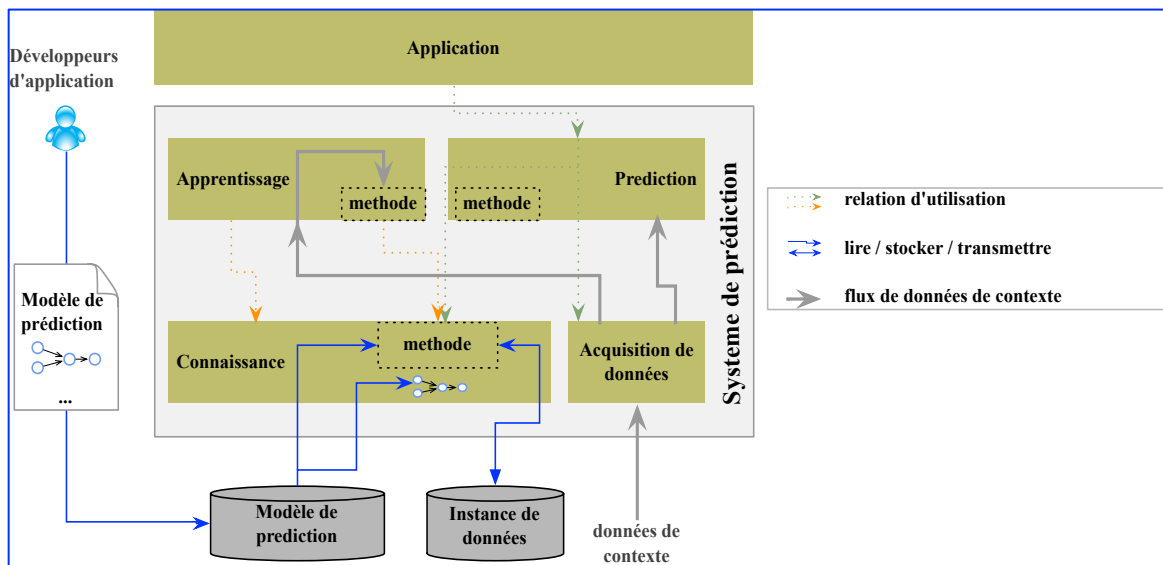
Développeurs d'application

Application

Apprentissage

methode

methode

Prediction

Systeme de prédiction

relation d'utilisation

lire / stocker / transmettre

flux de données de contexte

Modèle de prédiction

...

Connaissance

methode

Acquisition de données

Modèle de prediction

Instance de données

données de contexte